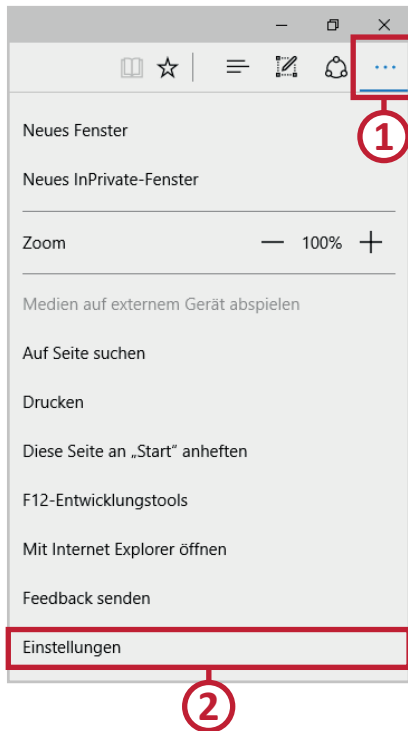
...

1

Neues Fenster

Neues InPrivate-Fenster

Zoom — 100% +

Medien auf externem Gerät abspielen

Auf Seite suchen

Drucken

Diese Seite an „Start“ anheften

F12-Entwicklungstools

Mit Internet Explorer öffnen

Feedback senden

Einstellungen

2